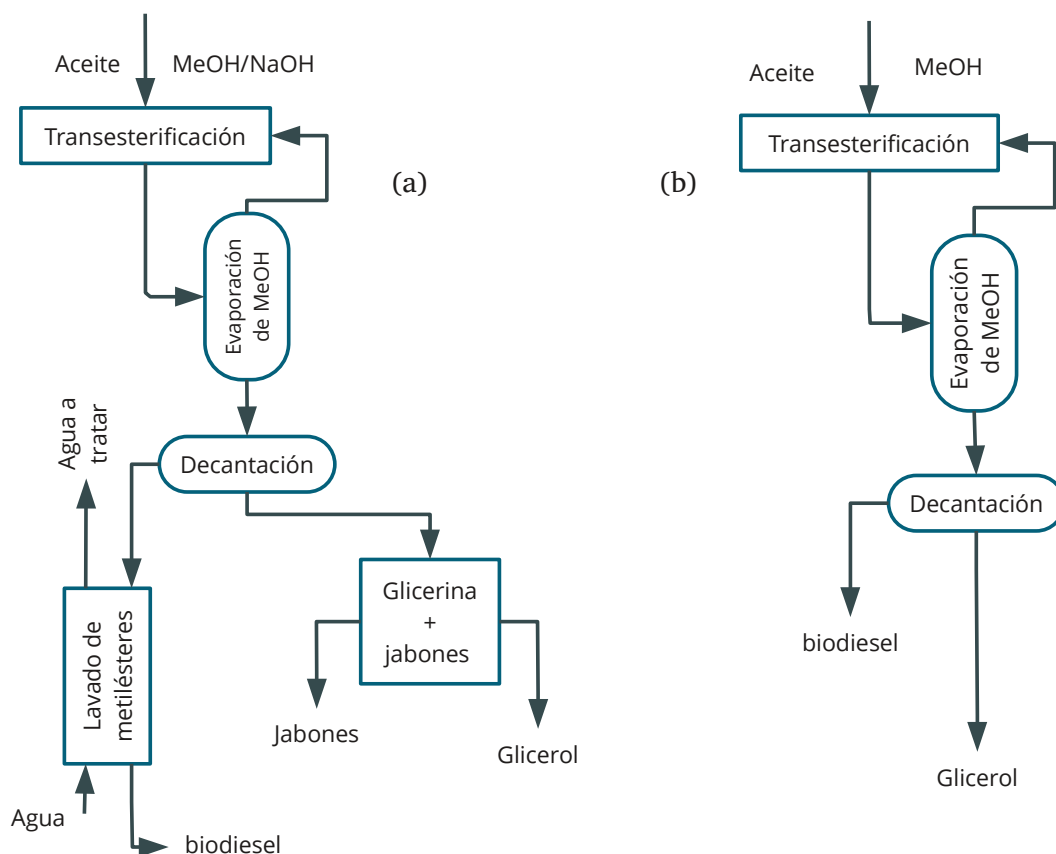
Aceite MeOH/NaOH

Transesterificación

(a)

Evaporación de MeOH

Agua a tratar

Decantación

Lavado de metilésteres

Glicerina + jabones

Jabones

Glicerol

Agua

biodiesel

Aceite MeOH

Transesterificación

(b)

Evaporación de MeOH

Decantación

biodiesel

Glicerol